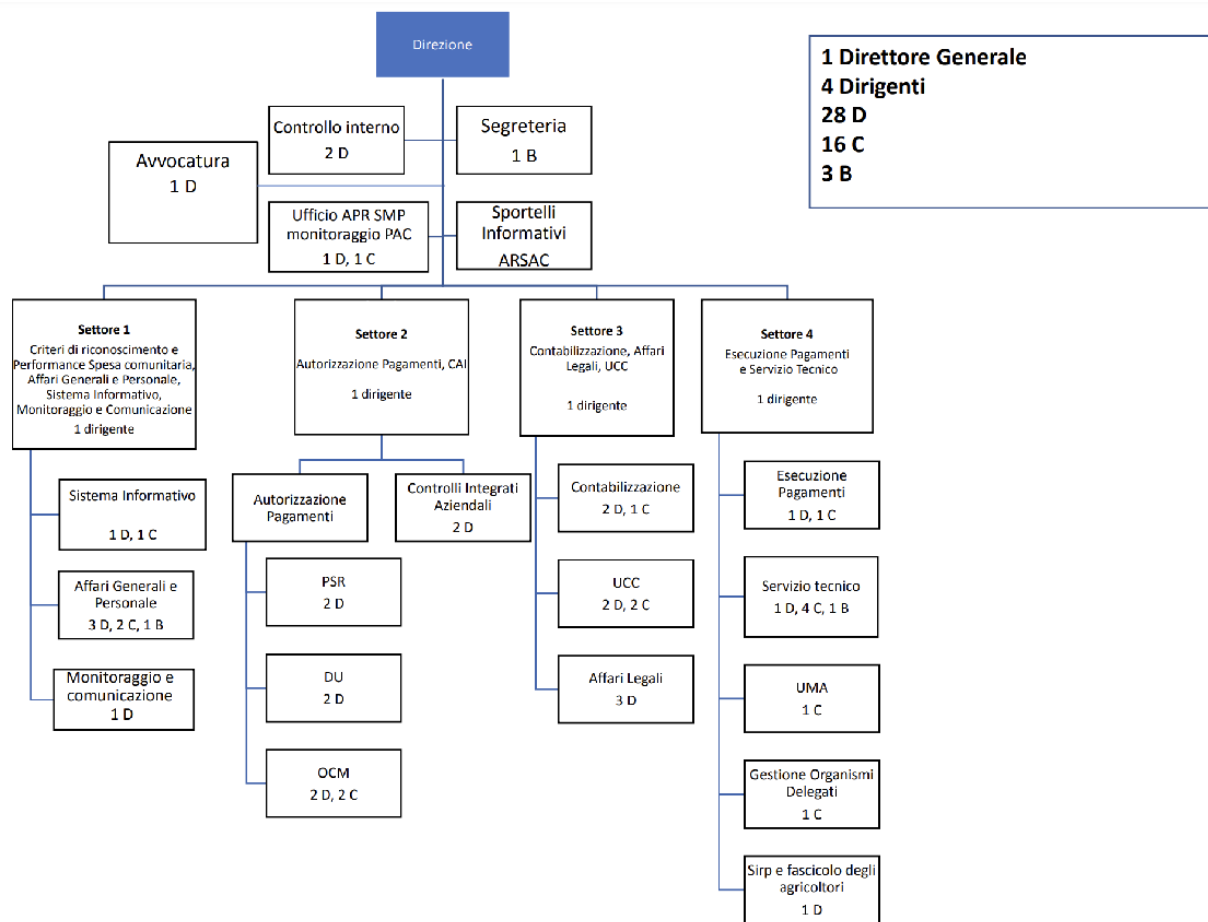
Direzione

1 Direttore Generale
4 Dirigenti
28 D
16 C
3 B

Controllo interno
2 D

Segreteria
1 B

Avvocatura
1 D

Ufficio APR SMP monitoraggio PAC
1 D, 1 C

Sportelli Informativi
ARSAC

Settore 1
Criteri di riconoscimento e Performance Spesa comunitaria, Affari Generali e Personale, Sistema Informativo, Monitoraggio e Comunicazione
1 dirigente

Sistema Informativo
1 D, 1 C

Affari Generali e Personale
3 D, 2 C, 1 B

Monitoraggio e comunicazione
1 D

Settore 2
Autorizzazione Pagamenti, CAI
1 dirigente

Autorizzazione Pagamenti

Controlli Integrati Aziendali
2 D

PSR
2 D

DU
2 D

OCM
2 D, 2 C

Settore 3
Contabilizzazione, Affari Legali, UCC
1 dirigente

Contabilizzazione
2 D, 1 C

UCC
2 D, 2 C

Affari Legali
3 D

Settore 4
Esecuzione Pagamenti e Servizio Tecnico
1 dirigente

Esecuzione Pagamenti
1 D, 1 C

Servizio tecnico
1 D, 4 C, 1 B

UMA
1 C

Gestione Organismi Delegati
1 C

Sirp e fascicolo degli agricoltori
1 D